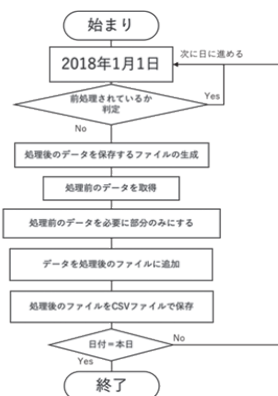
始まり

2018年1月1日

次に日に進める

前処理されているか
判定

Yes

No

処理後のデータを保存するファイルの生成

処理前のデータを取得

処理前のデータを必要に部分のみにする

データを処理後のファイルに追加

処理後のファイルをCSVファイルで保存

日付＝本日

No

Yes

終了